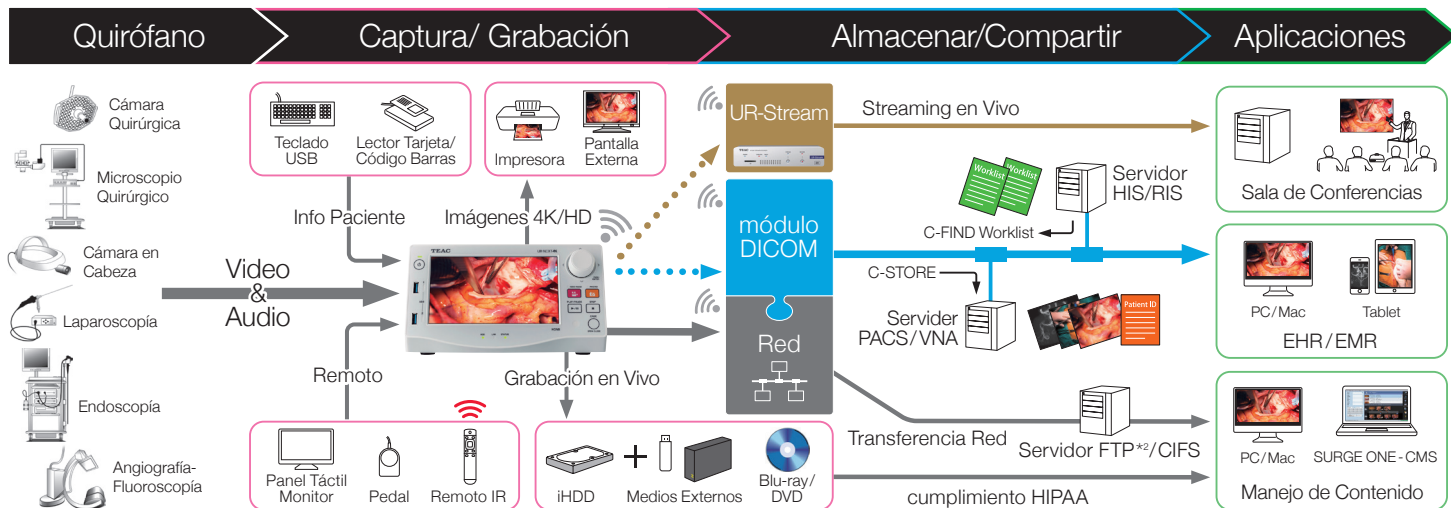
Quirófano

Captura/ Grabación

Almacenar/Compartir

Aplicaciones

Cámara Quirúrgica

Microscopio Quirúrgico

Cámara en Cabeza

Laparoscopía

Endoscopía

Angiografía-Fluoroscopía

Video & Audio

Teclado USB

Lector Tarjeta/ Código Barras

Impresora

Pantalla Externa

Info Paciente

Imágenes 4K/HD

TEAC

Remoto

Grabación en Vivo

Panel Táctil Monitor

Pedal

Remoto IR

iHDD

Medios Externos

Blu-ray/ DVD

UR-Stream

módulo DICOM

Red

Streaming en Vivo

Worklist

Worklist

Servidor HIS/RIS

C-FIND Worklist

C-STORE

Servidor PACS/VNA

Patient ID

Transferencia Red

Servidor FTP*2/CIFS

cumplimiento HIPAA

Sala de Conferencias

PC/Mac

Tablet

EHR/EMR

PC/Mac

SURGE ONE - CMS

Manejo de Contenido